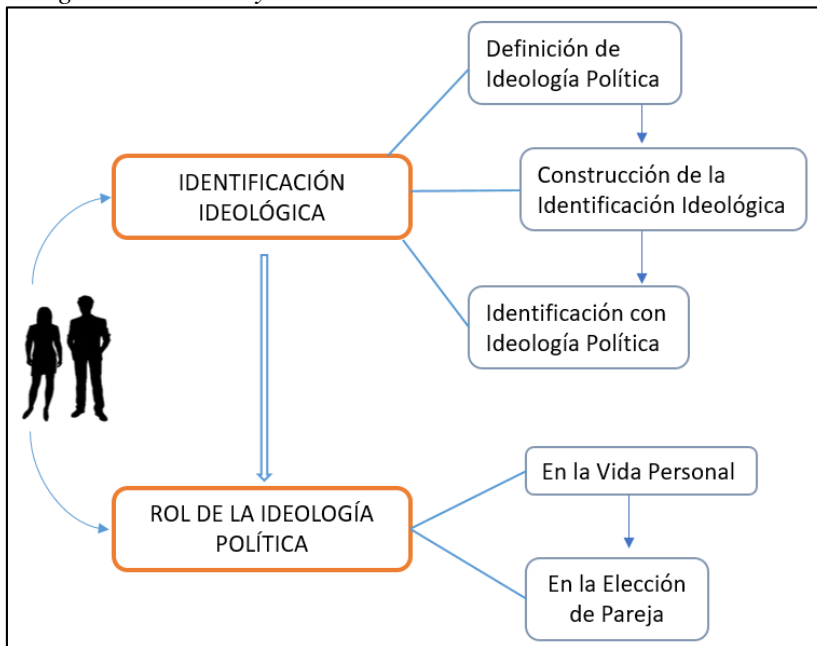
IDENTIFICACIÓN IDEOLÓGICA

Definición de Ideología Política

Construcción de la Identificación Ideológica

Identificación con Ideología Política

ROL DE LA IDEOLOGÍA POLÍTICA

En la Vida Personal

En la Elección de Pareja